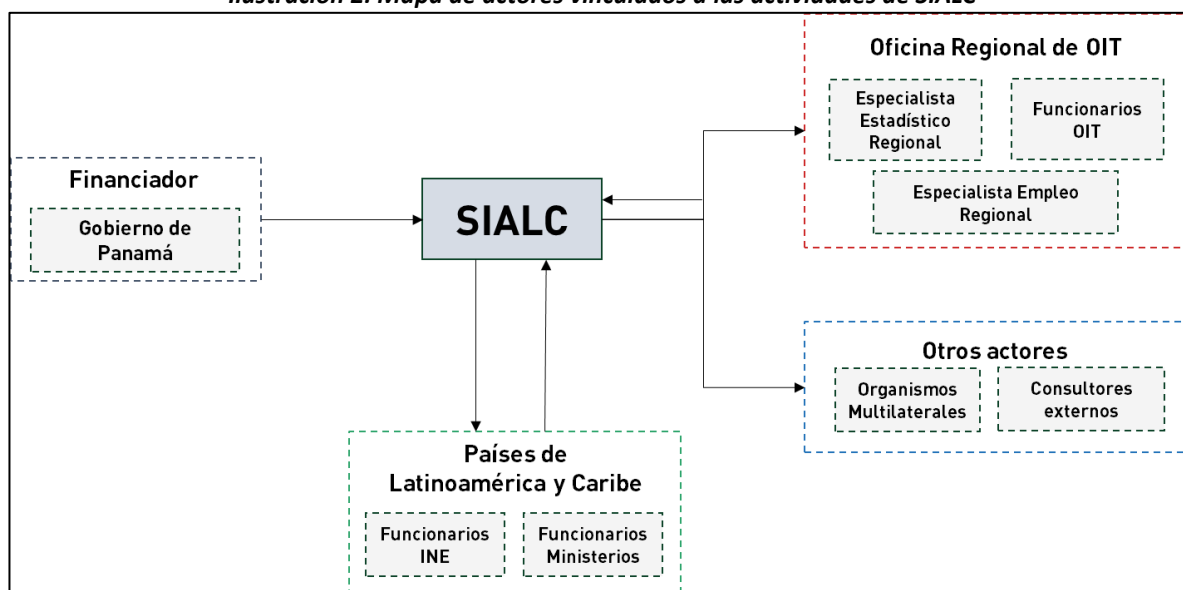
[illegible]

Oficina Regional de OIT

Especialista Estadístico Regional

Funcionarios OIT

Especialista Empleo Regional

Financiador

Gobierno de Panamá

SIALC

Otros actores

Organismos Multilaterales

Consultores externos

Países de Latinoamérica y Caribe

Funcionarios INE

Funcionarios Ministerios